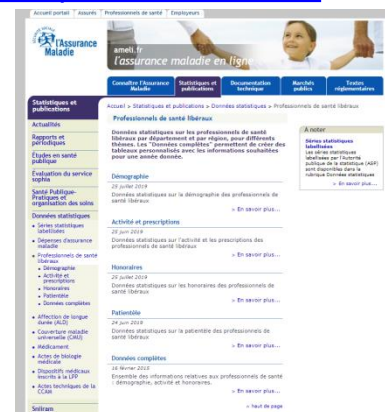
Accueil portail | Assurés | Professionnels de santé | Employeurs

l'Assurance Maladie

ameli.fr
l'assurance maladie en ligne

Connaître l'Assurance Maladie | Statistiques et publications | Documentation technique | Marchés publics | Textes réglementaires

Statistiques et publications

Actualités

Rapports et périodiques

Études en santé publique

Évaluation du service sophia

Santé Publique-Pratiques et organisation des soins

Données statistiques

• Séries statistiques labellisées
• Dépenses d'assurance maladie
• Professionnels de santé libéraux
 • Démographie
 • Activité et prescriptions
 • Honoraires
 • Patientèle
 • Données complètes
• Affection de longue durée (ALD)
• Couverture maladie universelle (CMU)
• Médicament
• Actes de biologie médicale
• Dispositifs médicaux inscrits à la LPP
• Actes techniques de la CCAM

Sniiram

Accueil > Statistiques et publications > Données statistiques > Professionnels de santé libéraux

Professionnels de santé libéraux

Données statistiques sur les professionnels de santé libéraux par département et par région, pour différents thèmes. Les "Données complètes" permettent de créer des tableaux personnalisés avec les informations souhaitées pour une année donnée.

Démographie
25 juillet 2019
Données statistiques sur la démographie des professionnels de santé libéraux
> En savoir plus...

Activité et prescriptions
25 juin 2019
Données statistiques sur l'activité et les prescriptions des professionnels de santé libéraux
> En savoir plus...

Honoraires
25 juillet 2019
Données statistiques sur les honoraires des professionnels de santé libéraux
> En savoir plus...

Patientèle
24 juin 2019
Données statistiques sur la patientèle des professionnels de santé libéraux
> En savoir plus...

Données complètes
16 février 2015
Ensemble des informations relatives aux professionnels de santé : démographie, activité et honoraires.
> En savoir plus...

> haut de page

A noter
Séries statistiques labellisées
Les séries statistiques labellisées par l'Autorité publique de la statistique (ASP) sont disponibles dans la rubrique Données statistiques
> En savoir plus...